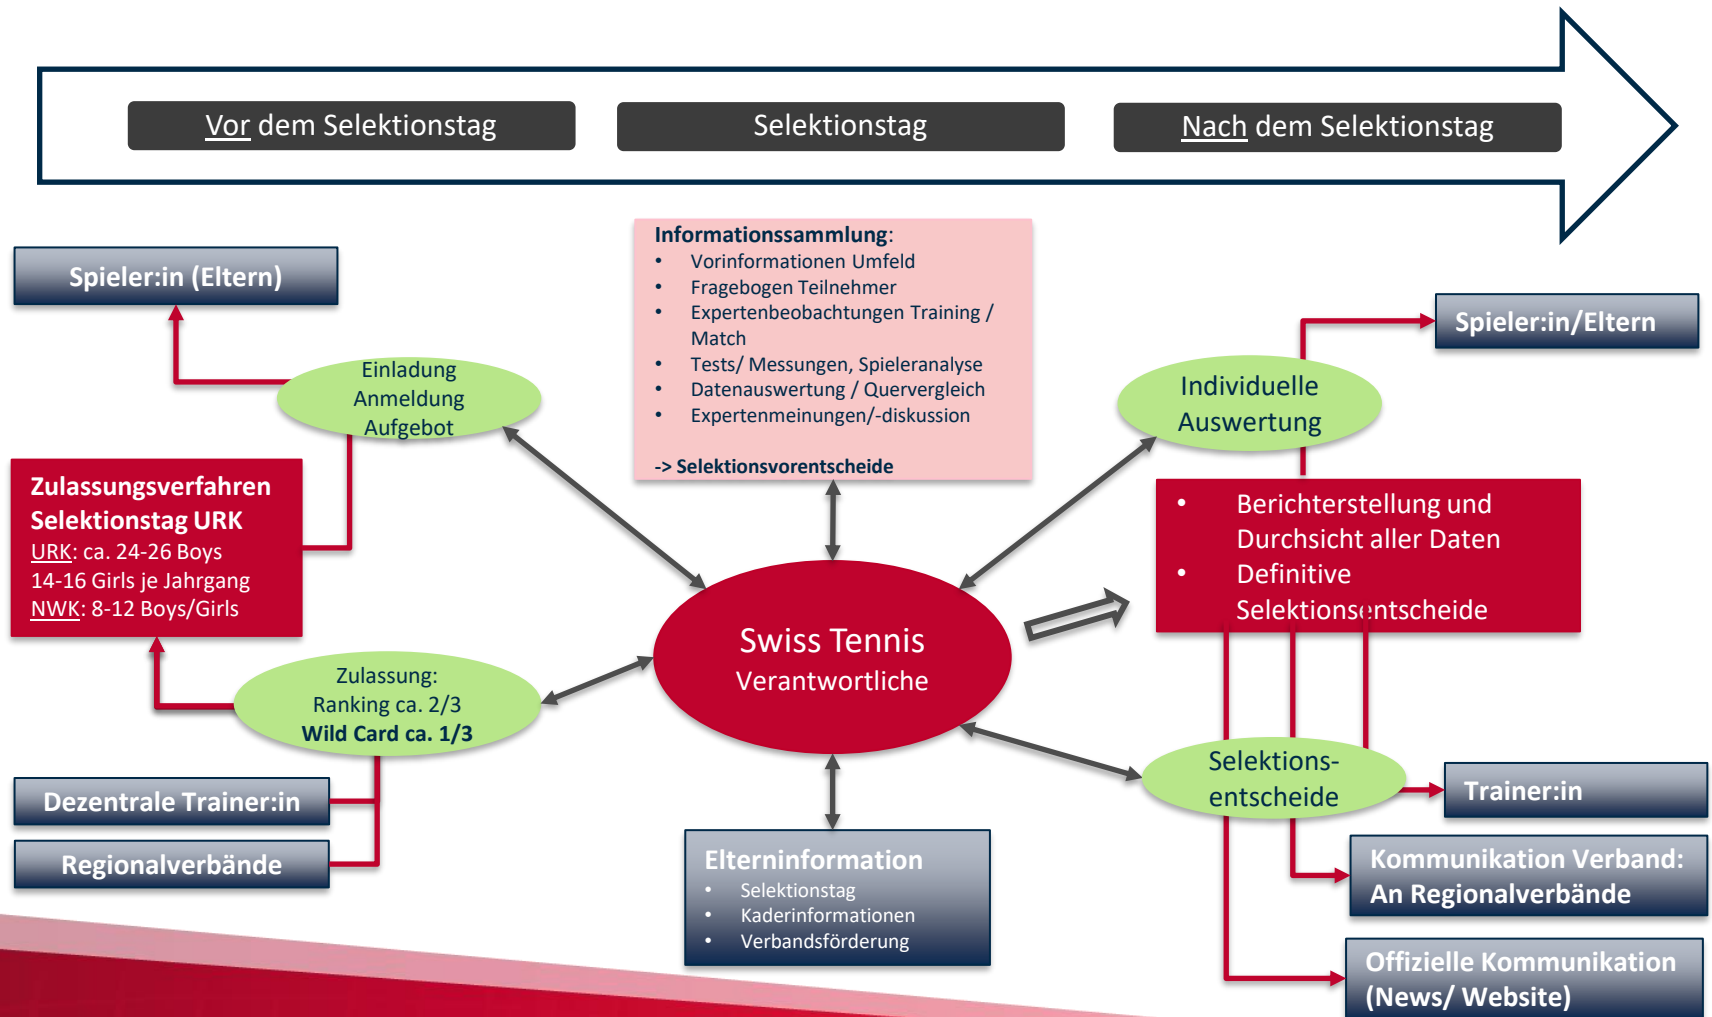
Vor dem Selektionstag

Selektionstag

Nach dem Selektionstag

Spieler:in (Eltern)

Einladung
Anmeldung
Aufgebot

Informationssammlung:
- Vorinformationen Umfeld
- Fragebogen Teilnehmer
- Expertenbeobachtungen Training / Match
- Tests/ Messungen, Spieleranalyse
- Datenauswertung / Quervergleich
- Expertenmeinungen/-diskussion

-> Selektionsvorentscheide

Spieler:in/Eltern

Individuelle Auswertung

Zulassungsverfahren Selektionstag URK
URK: ca. 24-26 Boys
14-16 Girls je Jahrgang
NWK: 8-12 Boys/Girls

- Berichterstellung und Durchsicht aller Daten
- Definitive Selektionsentscheide

Swiss Tennis
Verantwortliche

Zulassung:
Ranking ca. 2/3
Wild Card ca. 1/3

Selektions-
entscheide

Trainer:in

Dezentrale Trainer:in

Regionalverbände

Elterninformation
- Selektionstag
- Kaderinformationen
- Verbandsförderung

Kommunikation Verband:
An Regionalverbände

Offizielle Kommunikation
(News/ Website)